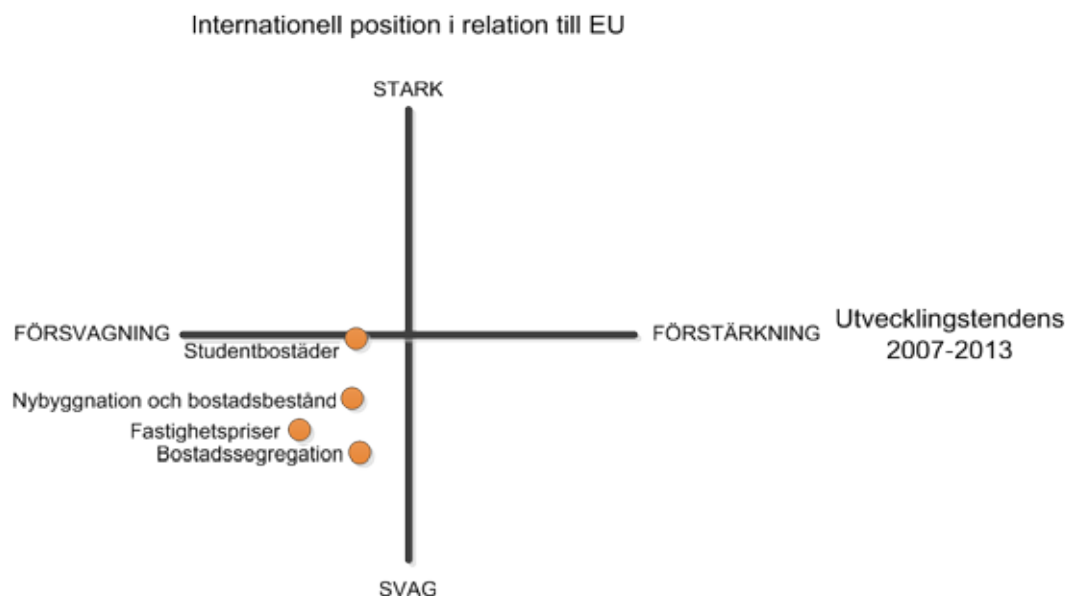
Internationell position i relation till EU

STARK

FÖRSVAGNING

FÖRSTÄRKNING

Utvecklingstendens 2007-2013

Studentbostäder

Nybyggnation och bostadsbestånd

Fastighetspriser

Bostadssegregation

SVAG